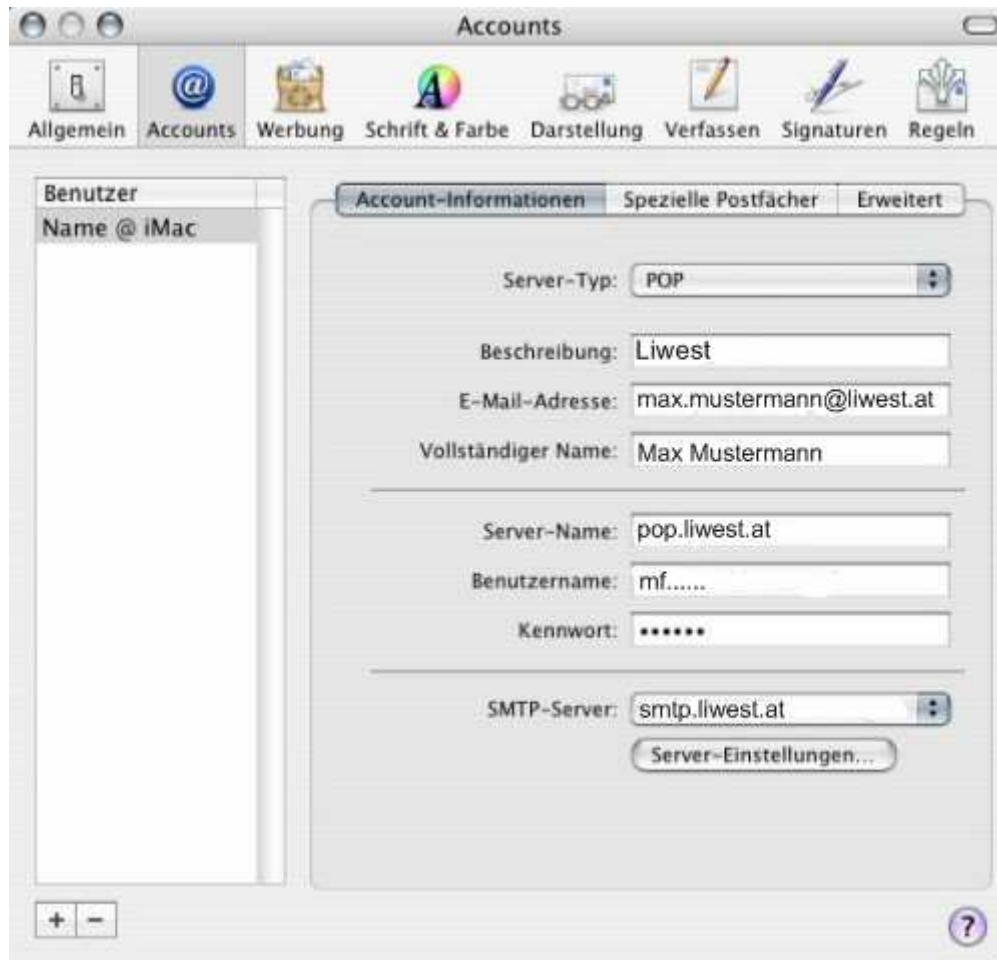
Accounts

Allgemein Accounts Werbung Schrift & Farbe Darstellung Verfassen Signaturen Regeln

Benutzer
Name @ iMac

Account-Informationen Spezielle Postfächer Erweitert

Server-Typ: POP

Beschreibung: Liwest
E-Mail-Adresse: max.mustermann@liwest.at
Vollständiger Name: Max Mustermann

Server-Name: pop.liwest.at
Benutzername: mf......
Kennwort: ••••••

SMTP-Server: smtp.liwest.at
Server-Einstellungen...

+ −

?